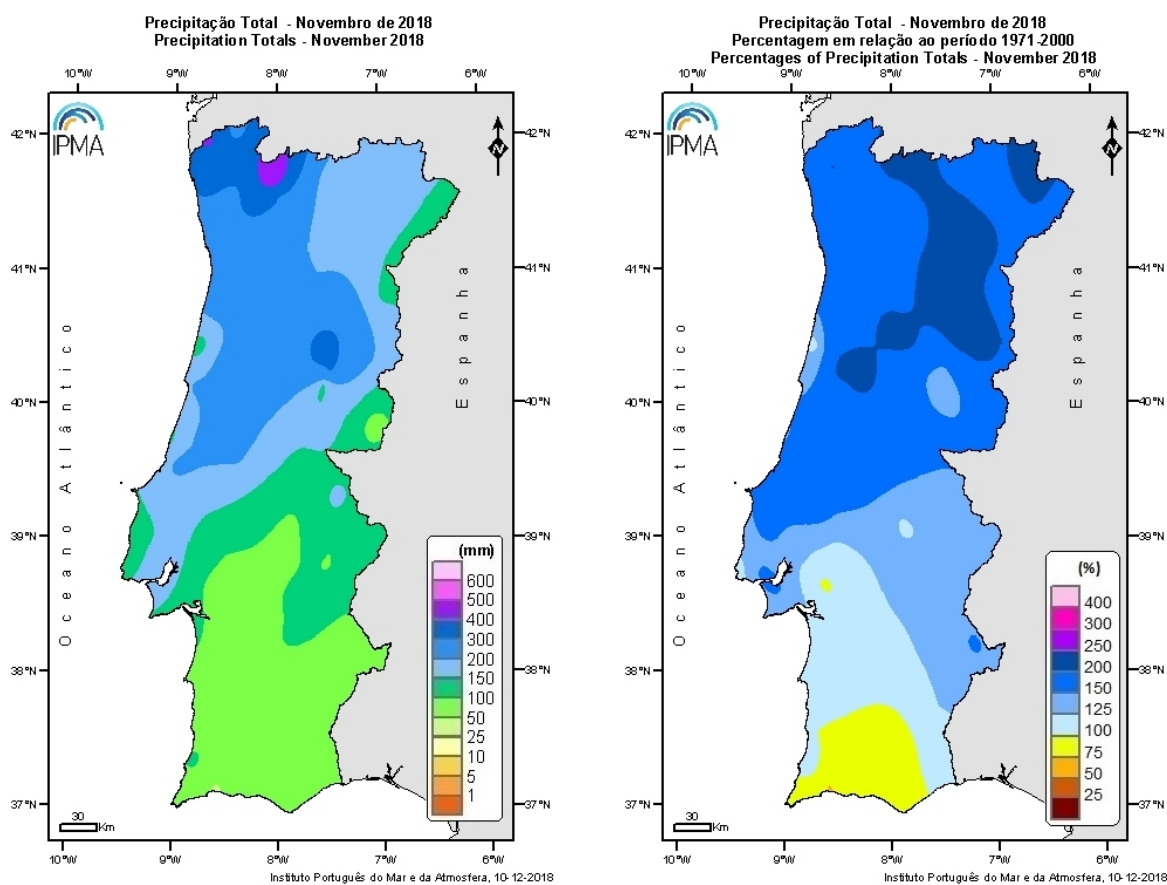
Precipitação Total - Novembro de 2018
Precipitation Totals - November 2018

10°W 9°W 8°W 7°W 6°W

IPMA

42°N 41°N 40°N 39°N 38°N 37°N

Oceano Atlântico

Espanha

(mm)
600
500
400
300
200
150
100
50
25
10
5
1

30 Km

10°W 9°W 8°W 7°W 6°W

Instituto Português do Mar e da Atmosfera, 10-12-2018

Precipitação Total - Novembro de 2018
Percentagem em relação ao período 1971-2000
Percentages of Precipitation Totals - November 2018

10°W 9°W 8°W 7°W 6°W

IPMA

42°N 41°N 40°N 39°N 38°N 37°N

Oceano Atlântico

Espanha

(%)
400
300
250
200
150
125
100
75
50
25

30 Km

10°W 9°W 8°W 7°W 6°W

Instituto Português do Mar e da Atmosfera, 10-12-2018